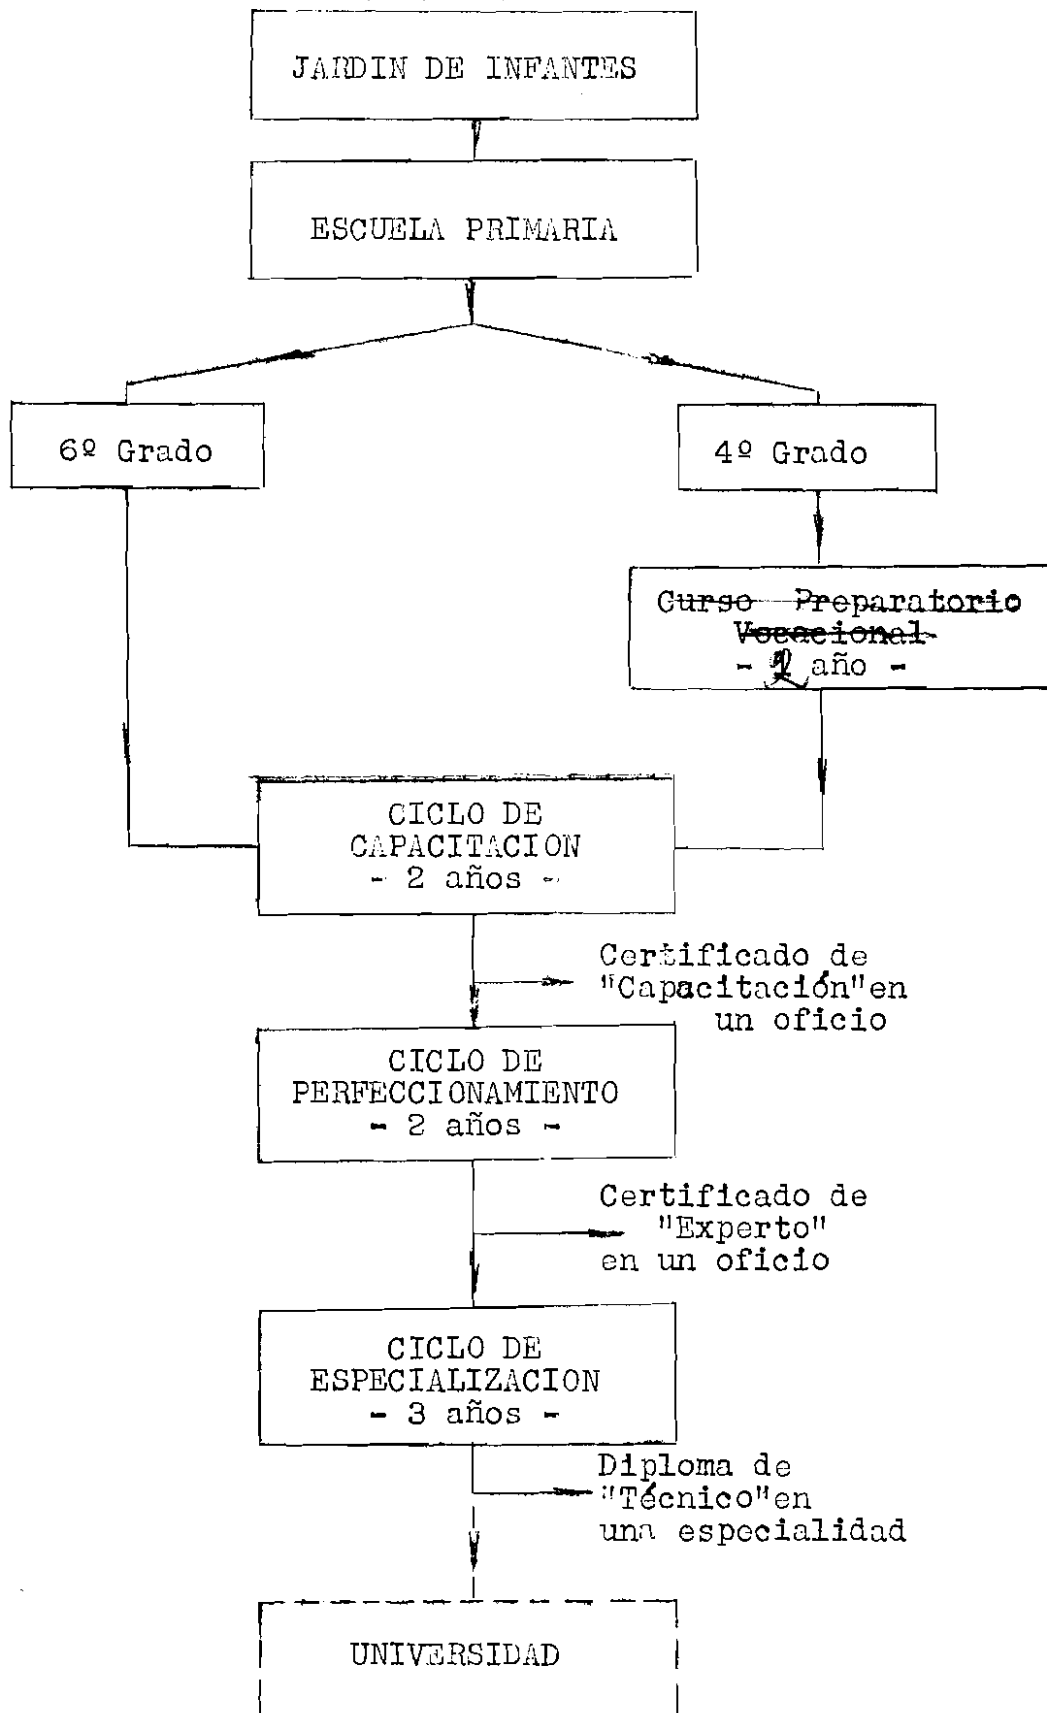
JARDIN DE INFANTES

ESCUELA PRIMARIA

6º Grado

4º Grado

~~Curso Preparatorio Vocacional~~
- 2 año -

CICLO DE CAPACITACION
- 2 años -

Certificado de "Capacitación"en un oficio

CICLO DE PERFECCIONAMIENTO
- 2 años -

Certificado de "Experto" en un oficio

CICLO DE ESPECIALIZACION
- 3 años -

Diploma de "Técnico"en una especialidad

UNIVERSIDAD